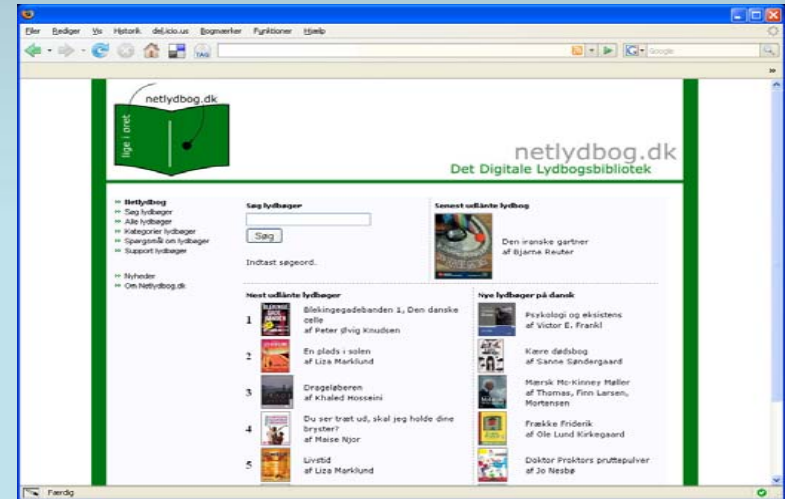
Filer Rediger Vis Historik del.icio.us Bogmærker Funktioner Hjælp

Google

netlydbog.dk

lige i øret

netlydbog.dk
Det Digitale Lydbogsbibliotek

Netlydbog
Søg lydbøger
Alle lydbøger
Kategorier lydbøger
Spørgsmål om lydbøger
Support lydbøger

Nyheder
Om Netlydbog.dk

Søg lydbøger

Søg

Indtast søgeord.

Senest udlånte lydbog

Den iranske gartner
af Bjarne Reuter

Mest udlånte lydbøger

1 Blekingegadebanden 1, Den danske celle
af Peter Øvig Knudsen

2 En plads i solen
af Liza Marklund

3 Drageløberen
af Khaled Hosseini

4 Du ser træt ud, skal jeg holde dine bryster?
af Maise Njor

5 Livstid
af Liza Marklund

Nye lydbøger på dansk

Psykologi og eksistens
af Victor E. Frankl

Kære dødsbog
af Sanne Søndergaard

Mærsk Mc-Kinney Møller
af Thomas, Finn Larsen, Mortensen

Frække Friderik
af Ole Lund Kirkegaard

Doktor Proktors pruttepulver
af Jo Nesbø

Færdig